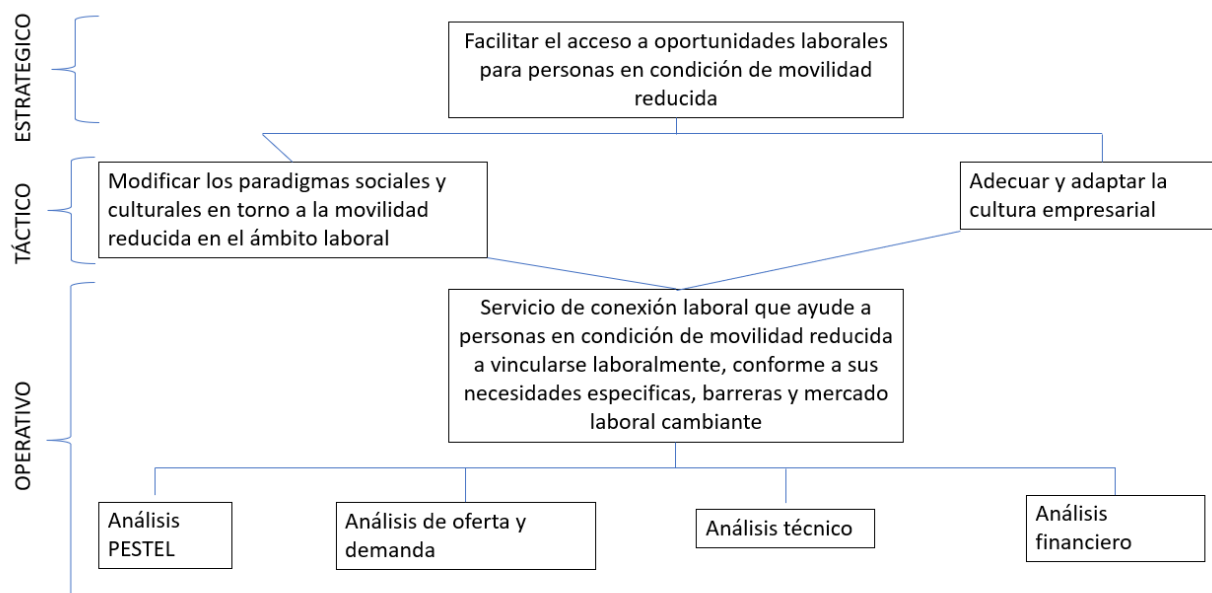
ESTRATEGICO

Facilitar el acceso a oportunidades laborales para personas en condición de movilidad reducida

TÁCTICO

Modificar los paradigmas sociales y culturales en torno a la movilidad reducida en el ámbito laboral

Adecuar y adaptar la cultura empresarial

OPERATIVO

Servicio de conexión laboral que ayude a personas en condición de movilidad reducida a vincularse laboralmente, conforme a sus necesidades especificas, barreras y mercado laboral cambiante

Análisis PESTEL

Análisis de oferta y demanda

Análisis técnico

Análisis financiero